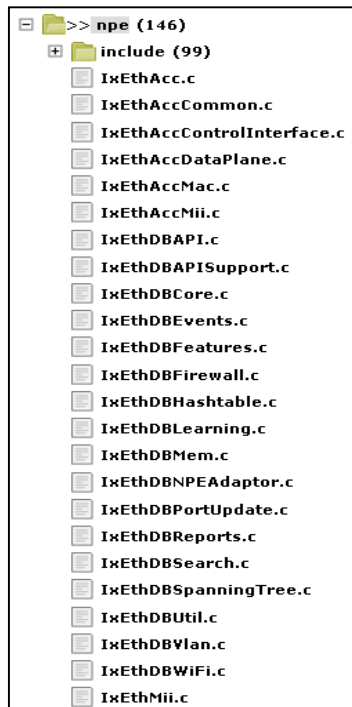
>> npe (146)
include (99)
IxEthAcc.c
IxEthAccCommon.c
IxEthAccControlInterface.c
IxEthAccDataPlane.c
IxEthAccMac.c
IxEthAccMii.c
IxEthDBAPI.c
IxEthDBAPISupport.c
IxEthDBCore.c
IxEthDBEvents.c
IxEthDBFeatures.c
IxEthDBFirewall.c
IxEthDBHashtable.c
IxEthDBLearning.c
IxEthDBMem.c
IxEthDBNPEAdaptor.c
IxEthDBPortUpdate.c
IxEthDBReports.c
IxEthDBSearch.c
IxEthDBSpanningTree.c
IxEthDBUtil.c
IxEthDBVlan.c
IxEthDBWiFi.c
IxEthMii.c